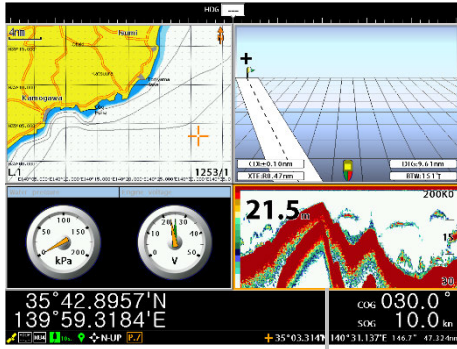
HDG ---

4nm
Kumi
Kamogawa
L1
1253/1

CDI=0.10nm
XTE:R0.47nm
DIS:9.61nm
BRG:151°T

100
50
150
0
200
kPa

20
10
30
0
40
V

21.5m
200K0
15
30

35°42.8957'N
139°59.3184'E
COG 030.0°
SOG 10.0kn

N-UP
35°03.314'N 140°31.137'E 146.7° 47.32nm